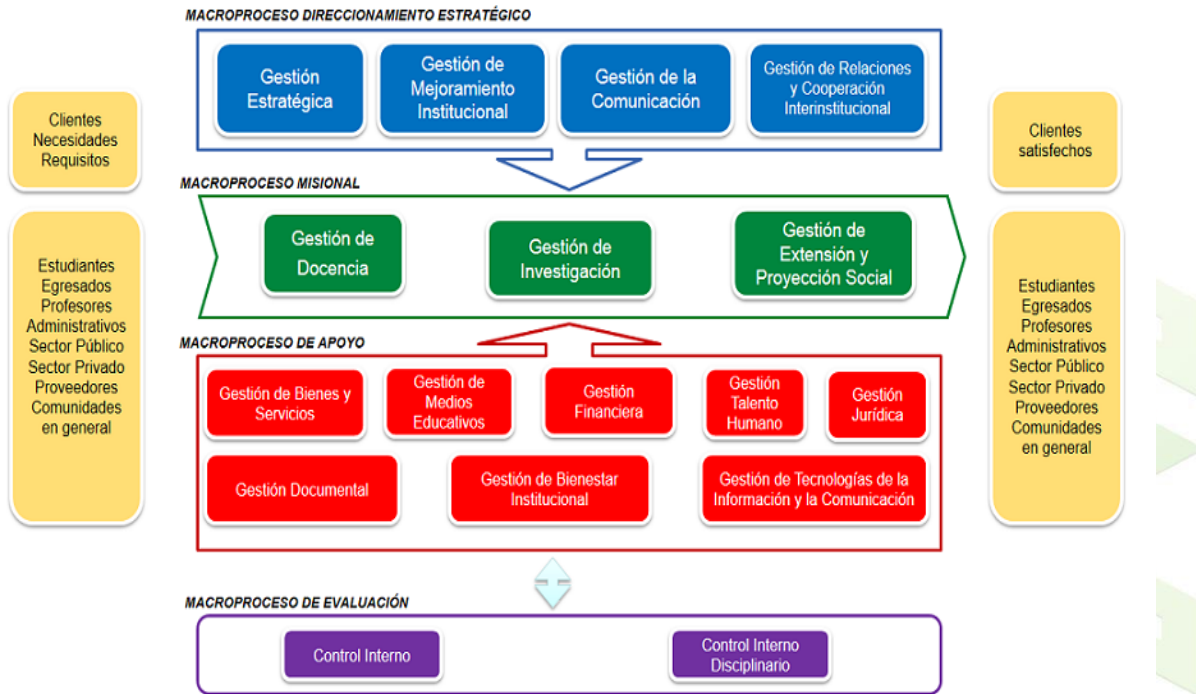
MACROPROCESO DIRECCIONAMIENTO ESTRATÉGICO

Gestión Estratégica

Gestión de Mejoramiento Institucional

Gestión de la Comunicación

Gestión de Relaciones y Cooperación Interinstitucional

Clientes
Necesidades
Requisitos

Clientes satisfechos

MACROPROCESO MISIONAL

Gestión de Docencia

Gestión de Investigación

Gestión de Extensión y Proyección Social

Estudiantes
Egresados
Profesores
Administrativos
Sector Público
Sector Privado
Proveedores
Comunidades en general

Estudiantes
Egresados
Profesores
Administrativos
Sector Público
Sector Privado
Proveedores
Comunidades en general

MACROPROCESO DE APOYO

Gestión de Bienes y Servicios

Gestión de Medios Educativos

Gestión Financiera

Gestión Talento Humano

Gestión Jurídica

Gestión Documental

Gestión de Bienestar Institucional

Gestión de Tecnologías de la Información y la Comunicación

MACROPROCESO DE EVALUACIÓN

Control Interno

Control Interno Disciplinario